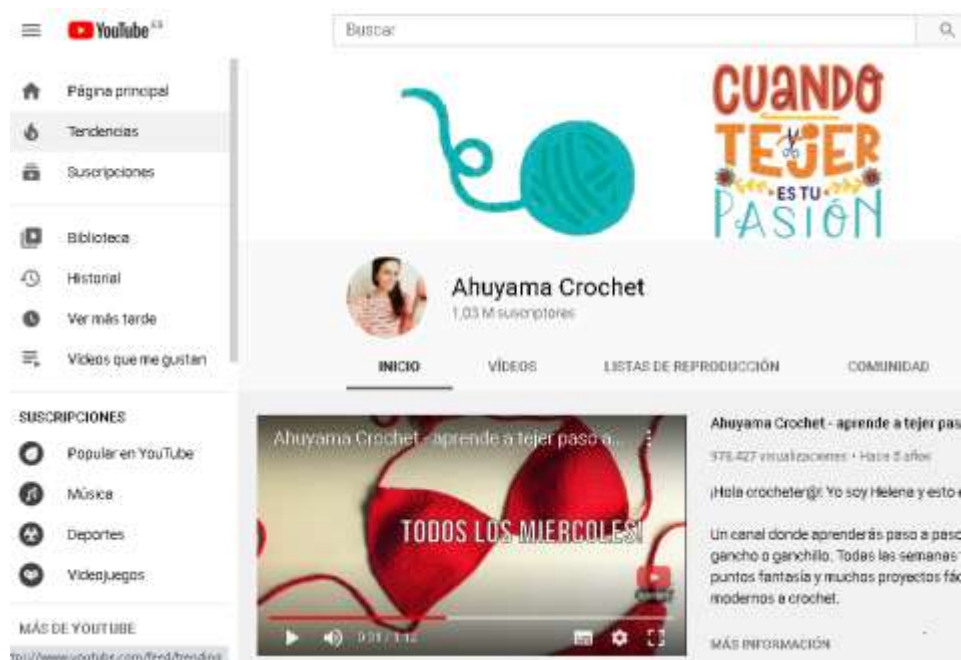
YouTube CO

Buscar

Página principal
Tendencias
Suscripciones

Biblioteca
Historial
Ver más tarde
Vídeos que me gustan

SUSCRIPCIONES
Popular en YouTube
Música
Deportes
Videojuegos

MÁS DE YOUTUBE

CUANDO TEJER ES TU PASIÓN

Ahuyama Crochet
1,03 M suscriptores

INICIO VÍDEOS LISTAS DE REPRODUCCIÓN COMUNIDAD

Ahuyama Crochet - aprende a tejer paso a...

TODOS LOS MIERCOLES!

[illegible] / 1:12

Ahuyama Crochet - aprende a tejer pas
976.427 visualizaciones • Hace 5 años

¡Hola crocheter@! Yo soy Helene y esto

Un canal donde aprenderás paso a paso gancho o ganchillo. Todas las semanas puntos fantasía y muchos proyectos fác modernos a crochet.

MÁS INFORMACIÓN

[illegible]